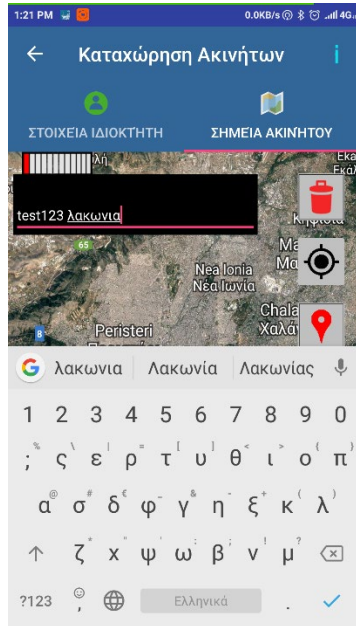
1:21 PM
0.0KB/s 4G

Καταχώρηση Ακινήτων

ΣΤΟΙΧΕΙΑ ΙΔΙΟΚΤΗΤΗ
ΣΗΜΕΙΑ ΑΚΙΝΗΤΟΥ

test123 λακωνια

65
Nea Ionia
Νέα Ιωνία
Peristeri
Chala
Χαλά
8

λακωνια | Λακωνία | Λακωνίας

1 2 3 4 5 6 7 8 9 0
; ς ε ρ τ υ θ ι ο π
α σ δ φ γ η ξ κ λ
ζ χ ψ ω β ν μ
?123 , Ελληνικά .